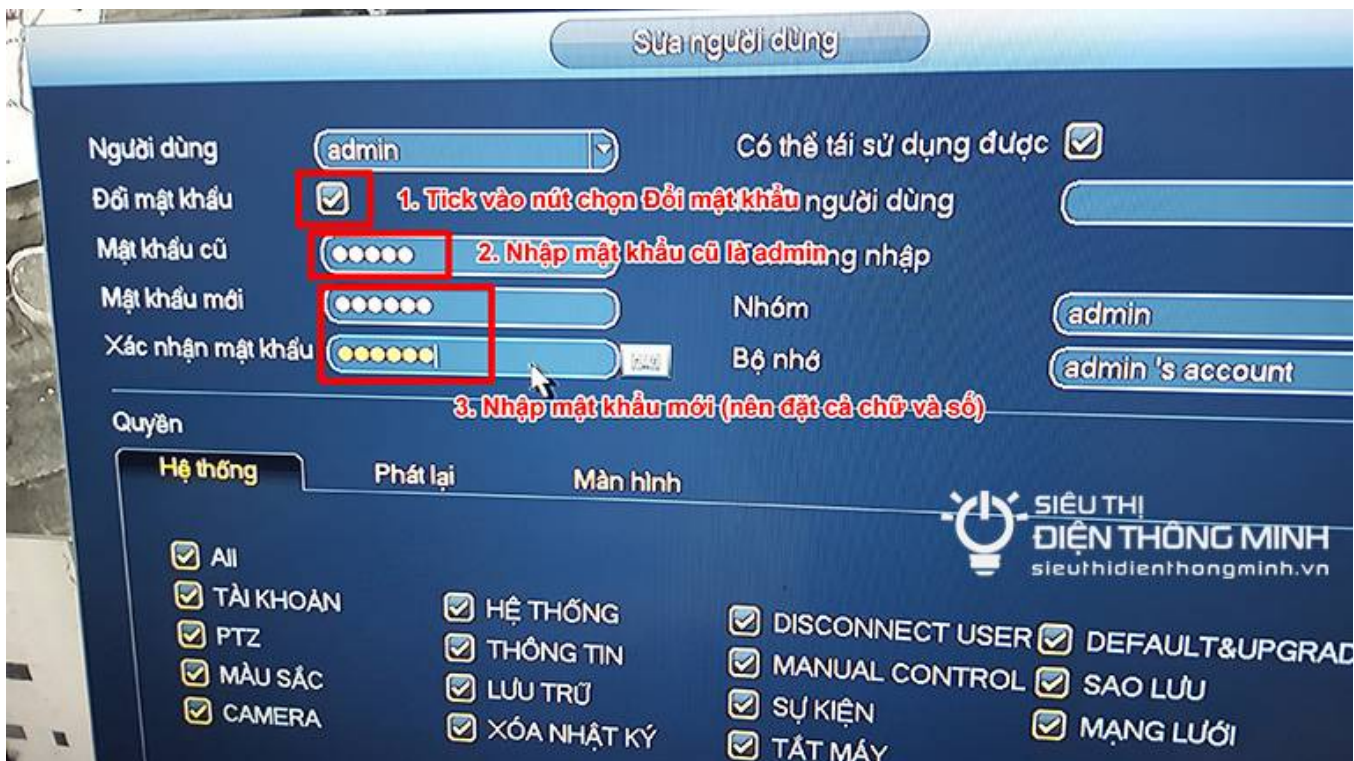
Sửa người dùng

Người dùng admin

Có thể tái sử dụng được

Đổi mật khẩu

1. Tick vào nút chọn Đổi mật khẩu

người dùng

Mật khẩu cũ ●●●●●

2. Nhập mật khẩu cũ là admin

ng nhập

Mật khẩu mới ●●●●●●

Nhóm admin

Xác nhận mật khẩu ●●●●●●

Bộ nhớ admin 's account

3. Nhập mật khẩu mới (nên đặt cả chữ và số)

Quyền

Hệ thống

Phát lại

Màn hình

SIÊU THỊ
ĐIỆN THÔNG MINH
sieuthidienthongminh.vn

All

TÀI KHOẢN

PTZ

MÀU SẮC

CAMERA

HỆ THỐNG

THÔNG TIN

LƯU TRỮ

XÓA NHẬT KÝ

DISCONNECT USER

MANUAL CONTROL

SỰ KIỆN

TẮT MÁY

DEFAULT&UPGRAD

SAO LƯU

MẠNG LƯỚI